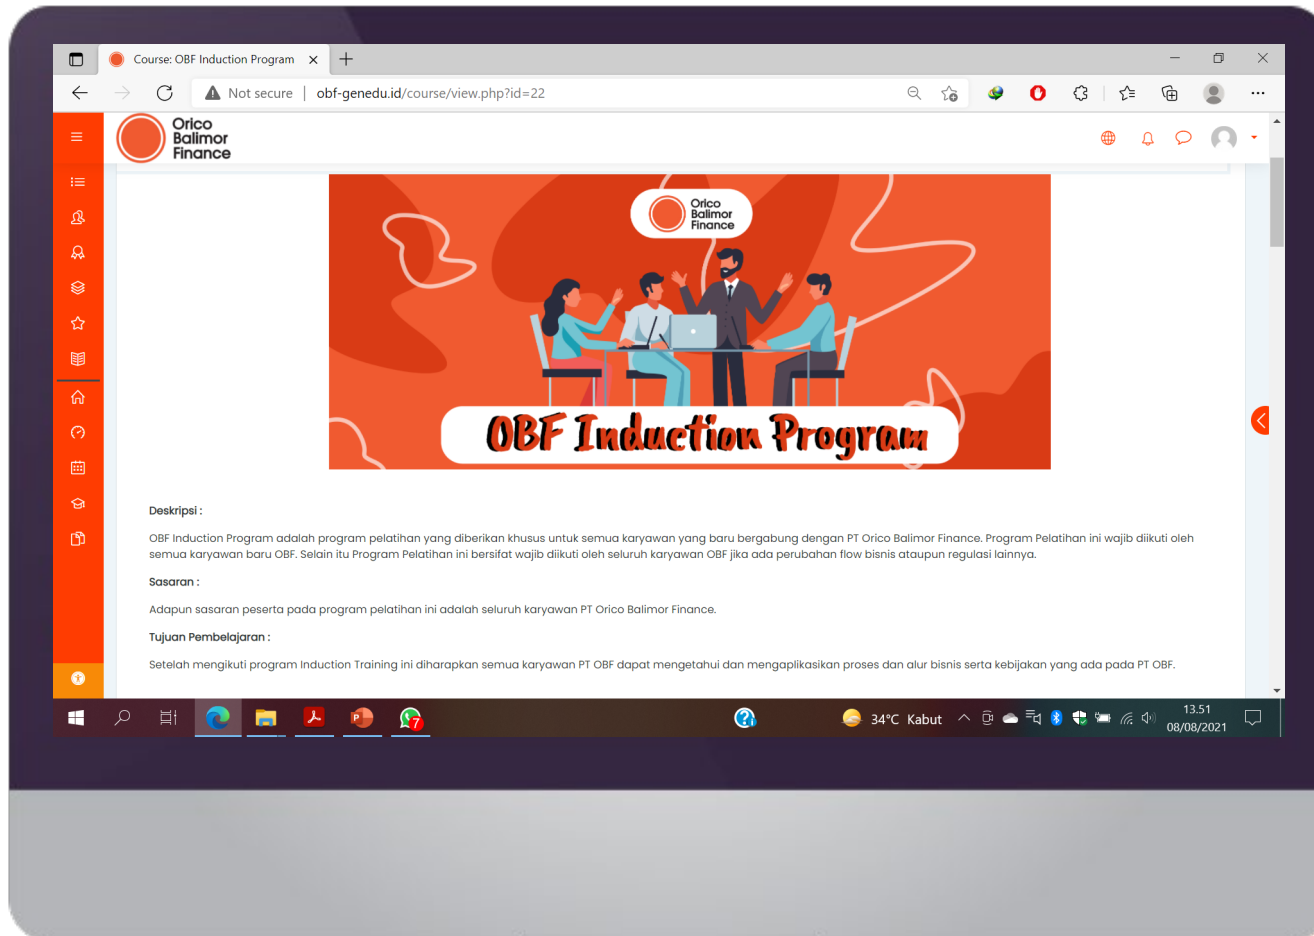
Course: OBF Induction Program

Not secure | obf-genedu.id/course/view.php?id=22

Orico Balimor Finance

Orico Balimor Finance

OBF Induction Program

Deskripsi :

OBF Induction Program adalah program pelatihan yang diberikan khusus untuk semua karyawan yang baru bergabung dengan PT Orico Balimor Finance. Program Pelatihan ini wajib diikuti oleh semua karyawan baru OBF. Selain itu Program Pelatihan ini bersifat wajib diikuti oleh seluruh karyawan OBF jika ada perubahan flow bisnis ataupun regulasi lainnya.

Sasaran :

Adapun sasaran peserta pada program pelatihan ini adalah seluruh karyawan PT Orico Balimor Finance.

Tujuan Pembelajaran :

Setelah mengikuti program Induction Training ini diharapkan semua karyawan PT OBF dapat mengetahui dan mengaplikasikan proses dan alur bisnis serta kebijakan yang ada pada PT OBF.

7

34°C Kabut

13.51
08/08/2021